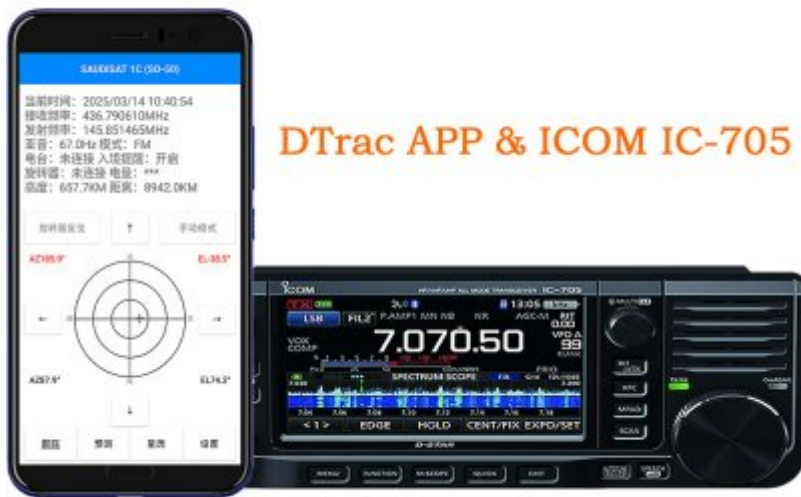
SAUDISAT 1C (SO-50)

当前时间：2025/03/14 10:40:54
接收频率：436.790610MHz
发射频率：145.851465MHz
亚音：67.0Hz 模式：FM
电台：未连接 入境提醒：开启
旋转器：未连接 电量：***
高度：657.7KM 距离：8942.0KM

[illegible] ↑ 手动模式

AZ165.9° EL-55.5°

← →

AZ67.9° EL74.3°

↓

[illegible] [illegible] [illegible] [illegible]

DTrac APP & ICOM IC-705

ICOM HF/VHF/UHF ALL MODE TRANSCEIVER IC-705

LSB FIL2 P.AMP1 NR AGC-M 13:05

7.070.50

VOX COMP

SPECTRUM SCOPE

< 1 > EDGE HOLD CENT/FIX EXPD/SET

RIT VFO A 99

MENU FUNCTION M.SCOPE QUICK EXIT